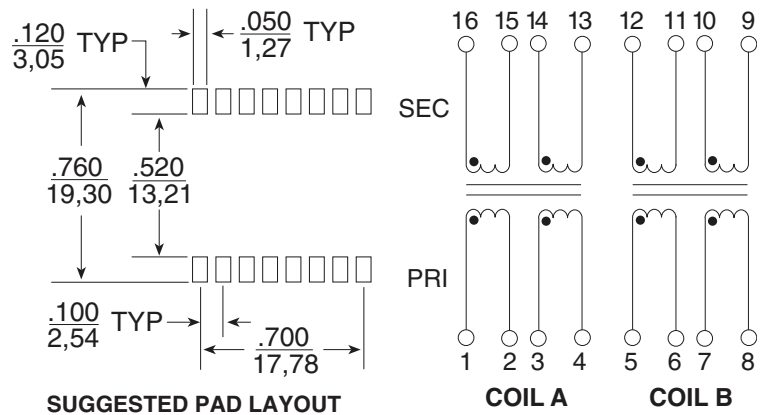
$\frac{.120}{3,05}$ TYP

$\frac{.050}{1,27}$ TYP

SEC

$\frac{.760}{19,30}$ $\frac{.520}{13,21}$

PRI

$\frac{.100}{2,54}$ TYP

$\frac{.700}{17,78}$

SUGGESTED PAD LAYOUT

16 15 14 13 12 11 10 9

1 2 3 4 5 6 7 8

COIL A COIL B